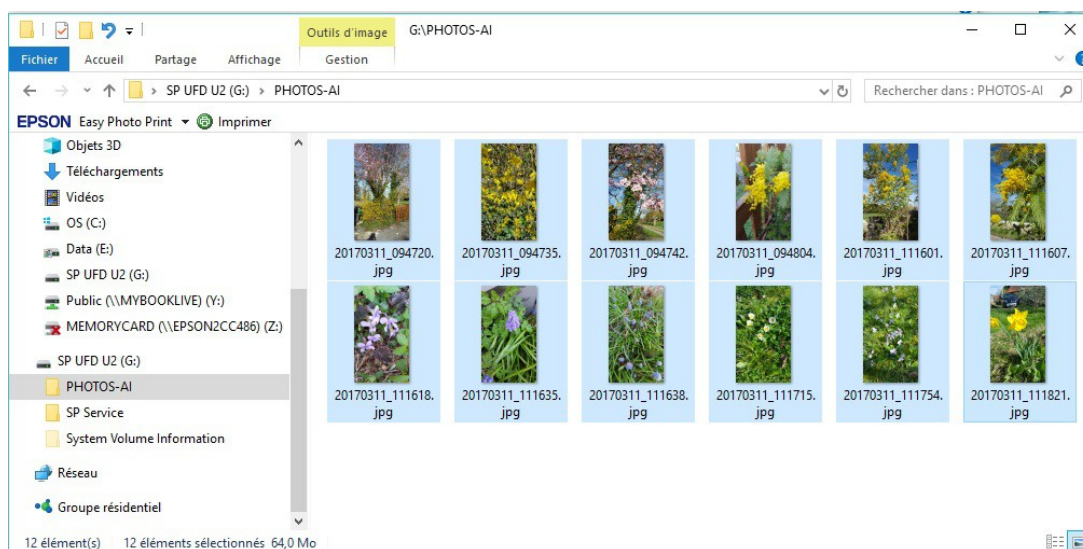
Outils d'image G:\PHOTOS-AI

Fichier Accueil Partage Affichage Gestion

SP UFD U2 (G:) > PHOTOS-AI

Rechercher dans : PHOTOS-AI

EPSON Easy Photo Print Imprimer

Objets 3D
Téléchargements
Vidéos
OS (C:)
Data (E:)
SP UFD U2 (G:)
Public (\\MYBOOKLIVE) (Y:)
MEMORYCARD (\\EPSON2CC486) (Z:)
SP UFD U2 (G:)
PHOTOS-AI
SP Service
System Volume Information
Réseau
Groupe résidentiel

20170311_094720.jpg
20170311_094735.jpg
20170311_094742.jpg
20170311_094804.jpg
20170311_111601.jpg
20170311_111607.jpg
20170311_111618.jpg
20170311_111635.jpg
20170311_111638.jpg
20170311_111715.jpg
20170311_111754.jpg
20170311_111821.jpg

12 élément(s) 12 éléments sélectionnés 64,0 Mo